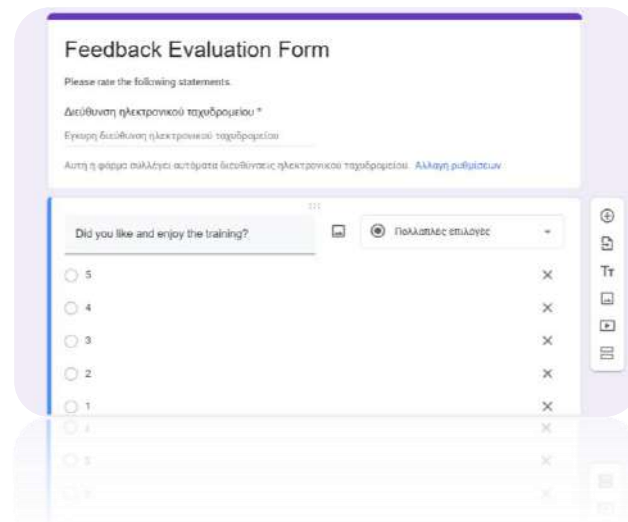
Feedback Evaluation Form

Please rate the following statements.

Διεύθυνση ηλεκτρονικού ταχυδρομείου *

Έγκυρη διεύθυνση ηλεκτρονικού ταχυδρομείου

Αυτή η φόρμα συλλέγει αυτόματα διευθύνσεις ηλεκτρονικού ταχυδρομείου. Αλλαγή ρυθμίσεων

Did you like and enjoy the training?

Πολλαπλές επιλογές

5

4

3

2

1

Tт